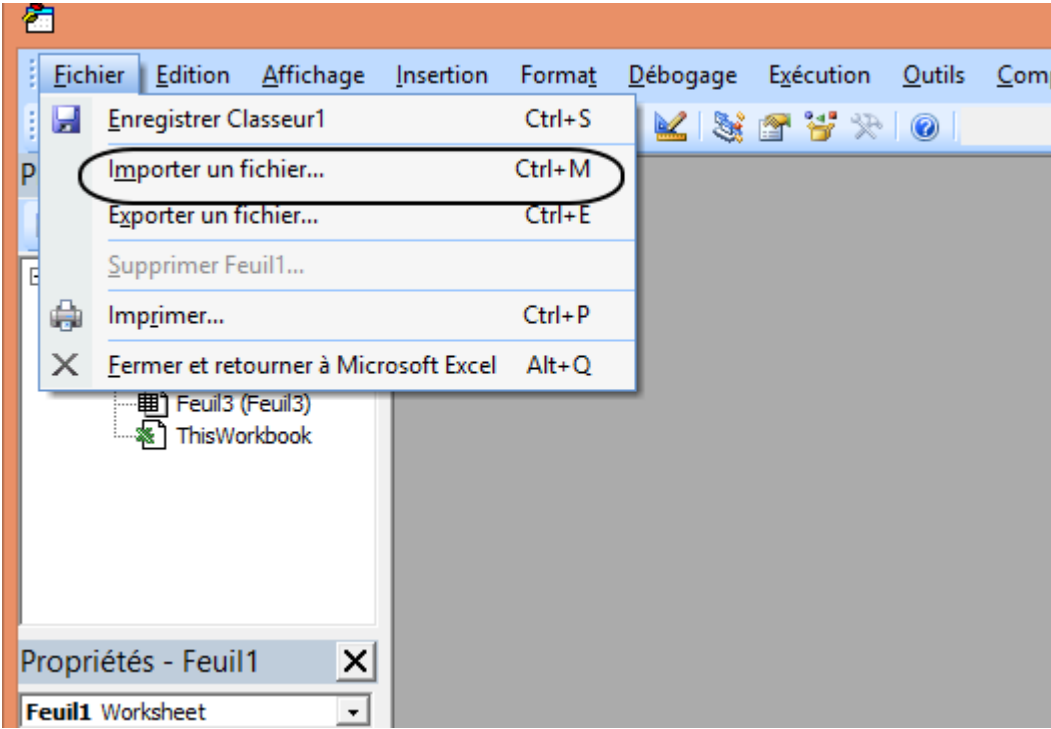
Fichier Edition Affichage Insertion Format Débogage Exécution Outils Com

Enregistrer Classeur1 Ctrl+S
Importer un fichier... Ctrl+M
Exporter un fichier... Ctrl+E
Supprimer Feuil1...
Imprimer... Ctrl+P
Fermer et retourner à Microsoft Excel Alt+Q

P

Feuil3 (Feuil3)
ThisWorkbook

Propriétés - Feuil1
Feuil1 Worksheet